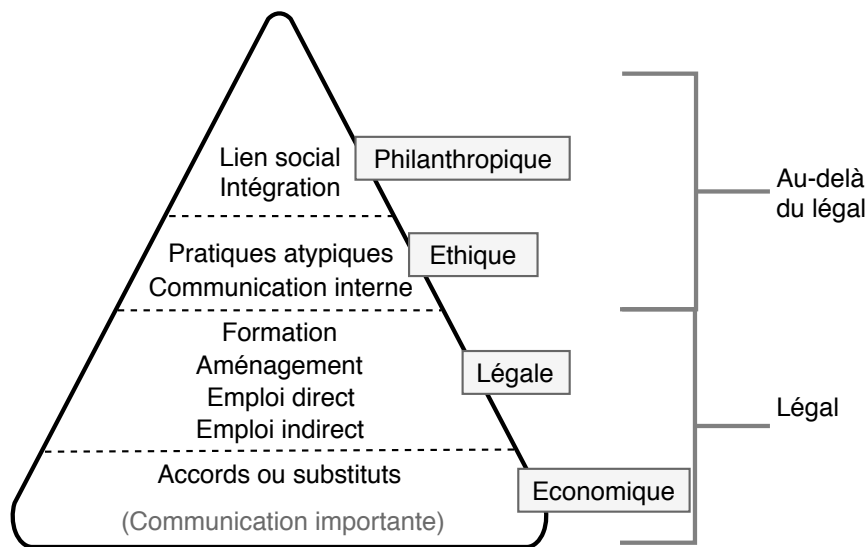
Lien social
Intégration

Philanthropique

Pratiques atypiques
Communication interne

Ethique

Formation
Aménagement
Emploi direct
Emploi indirect

Légale

Accords ou substituts

(Communication importante)

Economique

Au-delà du légal

Légal